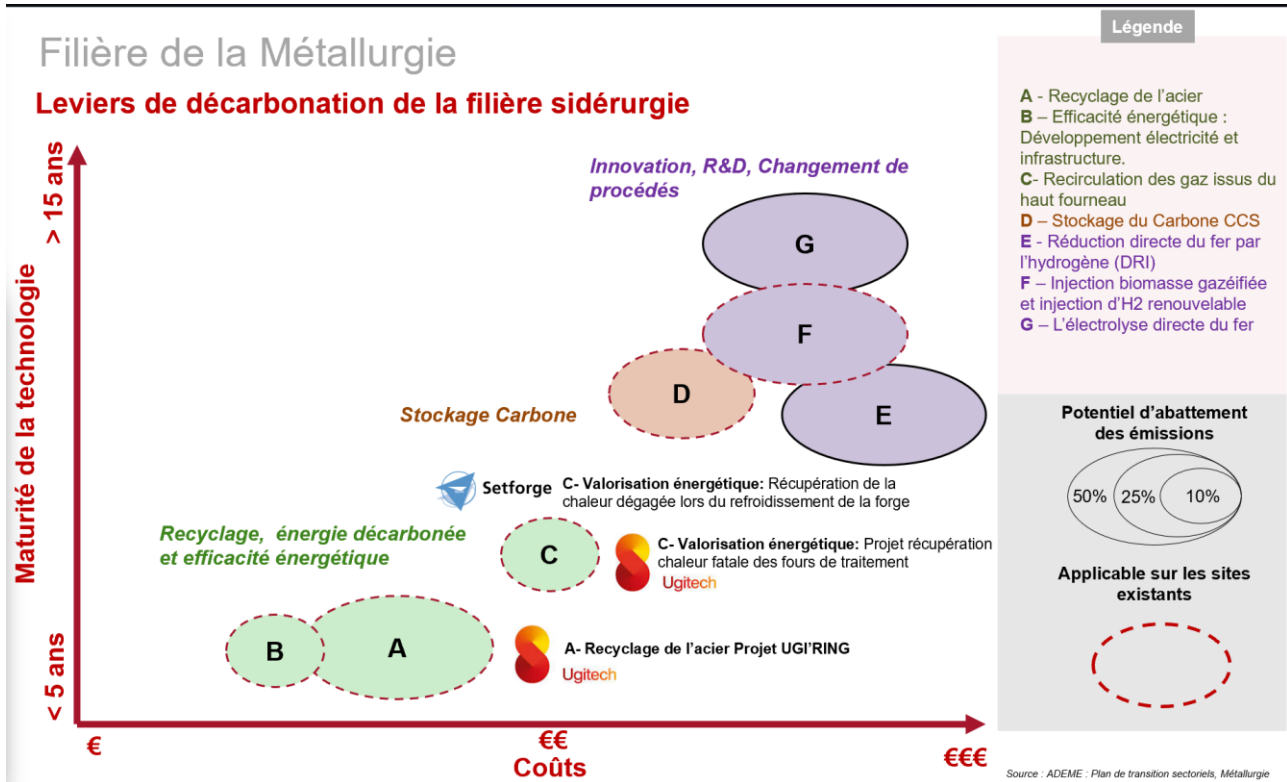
Filière de la Métallurgie

Leviers de décarbonation de la filière sidérurgie

Légende

A - Recyclage de l'acier
B – Efficacité énergétique : Développement électricité et infrastructure.
C- Recirculation des gaz issus du haut fourneau
D – Stockage du Carbone CCS
E - Réduction directe du fer par l'hydrogène (DRI)
F – Injection biomasse gazéifiée et injection d'H2 renouvelable
G – L'électrolyse directe du fer

Potentiel d'abattement des émissions

50% 25% 10%

Applicable sur les sites existants

Maturité de la technologie

> 15 ans

< 5 ans

Innovation, R&D, Changement de procédés

G

F

D

E

Stockage Carbone

Setforge C- Valorisation énergétique: Récupération de la chaleur dégagée lors du refroidissement de la forge

Recyclage, énergie décarbonée et efficacité énergétique

C

C- Valorisation énergétique: Projet récupération chaleur fatale des fours de traitement
Ugitech

B

A

A- Recyclage de l'acier Projet UGI'RING
Ugitech

€

€€
Coûts

€€€

Source : ADEME : Plan de transition sectoriels, Métallurgie